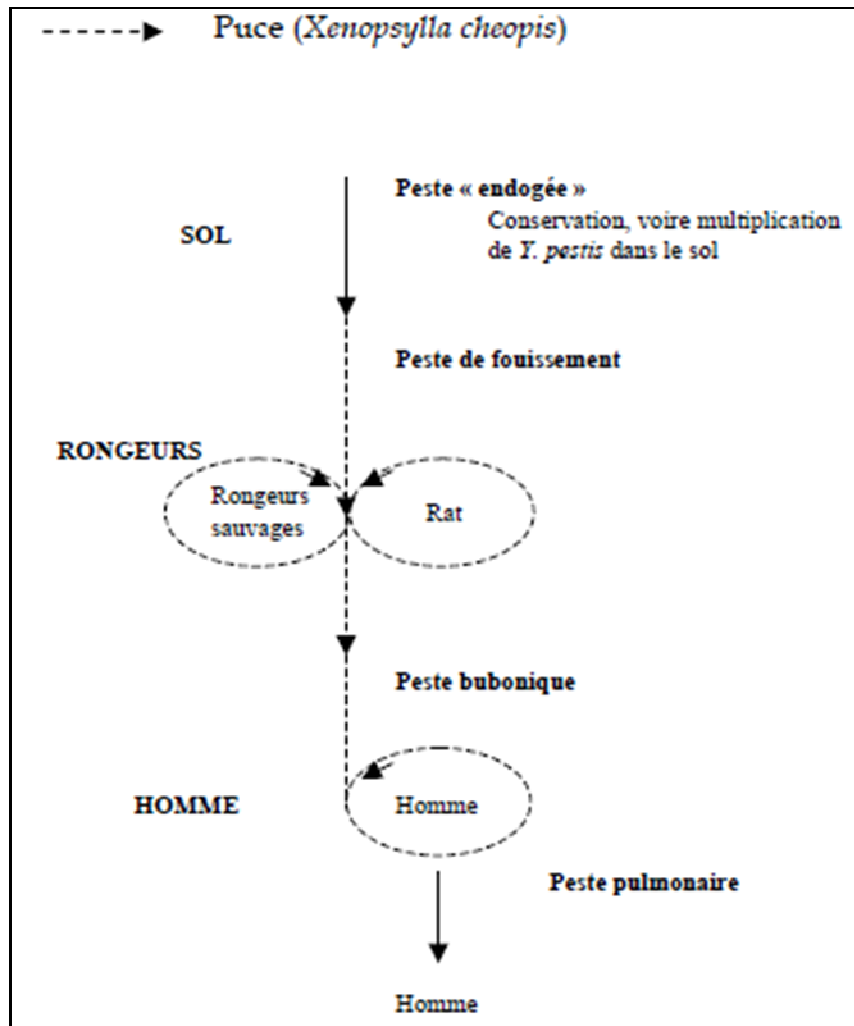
Puce (*Xenopsylla cheopis*)

Peste « endogée »
Conservation, voire multiplication de *Y. pestis* dans le sol

SOL

Peste de fouissement

RONGEURS

Rongeurs sauvages

Rat

Peste bubonique

HOMME

Homme

Peste pulmonaire

Homme